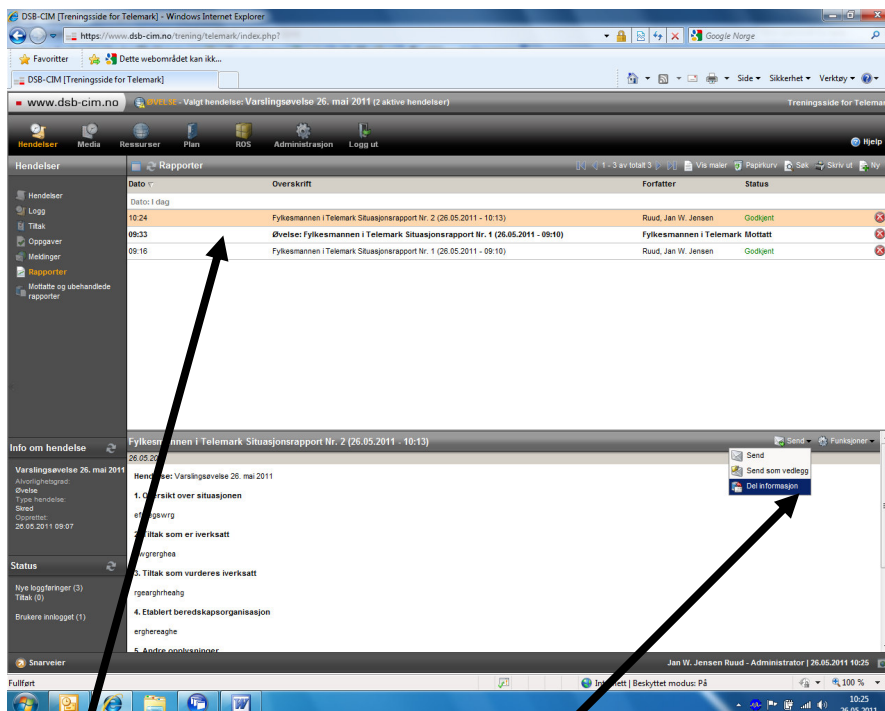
DSB-CIM [Treningsside for Telemark] - Windows Internet Explorer

https://www.dsb-cim.no/trening/telemark/index.php?

Google Norge

Favoritter | Dette webområdet kan ikk...

DSB-CIM [Treningsside for Telemark]

Side ▾ Sikkerhet ▾ Verktøy ▾

www.dsb-cim.no | ØVELSE - Valgt hendelse: Varslingsøvelse 26. mai 2011 (2 aktive hendelser) | Treningsside for Telemar

Hendelser | Media | Ressurser | Plan | ROS | Administrasjon | Logg ut | Hjelp

Hendelser

Hendelser
Logg
Tiltak
Oppgaver
Meldinger
Rapporter
Mottatte og ubehandlede rapporter

Rapporter | 1 - 3 av totalt 3 | Vis maler | Papirkurv | Søk | Skriv ut | Ny

| Dato | Overskrift | Forfatter | Status |
|---|---|---|---|
| Dato: I dag | | | |
| 10:24 | Fylkesmannen i Telemark Situasjonsrapport Nr. 2 (26.05.2011 - 10:13) | Ruud, Jan W. Jensen | Godkjent |
| 09:33 | Øvelse: Fylkesmannen i Telemark Situasjonsrapport Nr. 1 (26.05.2011 - 09:10) | Fylkesmannen i Telemark | Mottatt |
| 09:16 | Fylkesmannen i Telemark Situasjonsrapport Nr. 1 (26.05.2011 - 09:10) | Ruud, Jan W. Jensen | Godkjent |

Info om hendelse

Varslingsøvelse 26. mai 2011
Alvorlighetsgrad:
Øvelse
Type hendelse:
Skred
Opprettet:
26.05.2011 09:07

Status

Nye loggføringer (3)
Tiltak (0)

Brukere innlogget (1)

Fylkesmannen i Telemark Situasjonsrapport Nr. 2 (26.05.2011 - 10:13) | Send ▾ | Funksjoner ▾

26.05.20

Send
Send som vedlegg
Del informasjon

Hendelse: Varslingsøvelse 26. mai 2011

1. O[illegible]rsikt over situasjonen

ef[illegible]gswrg

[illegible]iltak som er iverksatt

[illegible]wgrerghea

3. Tiltak som vurderes iverksatt

rgearghrheahg

4. Etablert beredskapsorganisasjon

erghereaghe

5. Andre opplysninger

Snarveier | Jan W. Jensen Ruud - Administrator | 26.05.2011 10:25

Fullført | Int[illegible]ett | Beskyttet modus: På | 100 %

10:25
26.05.2011